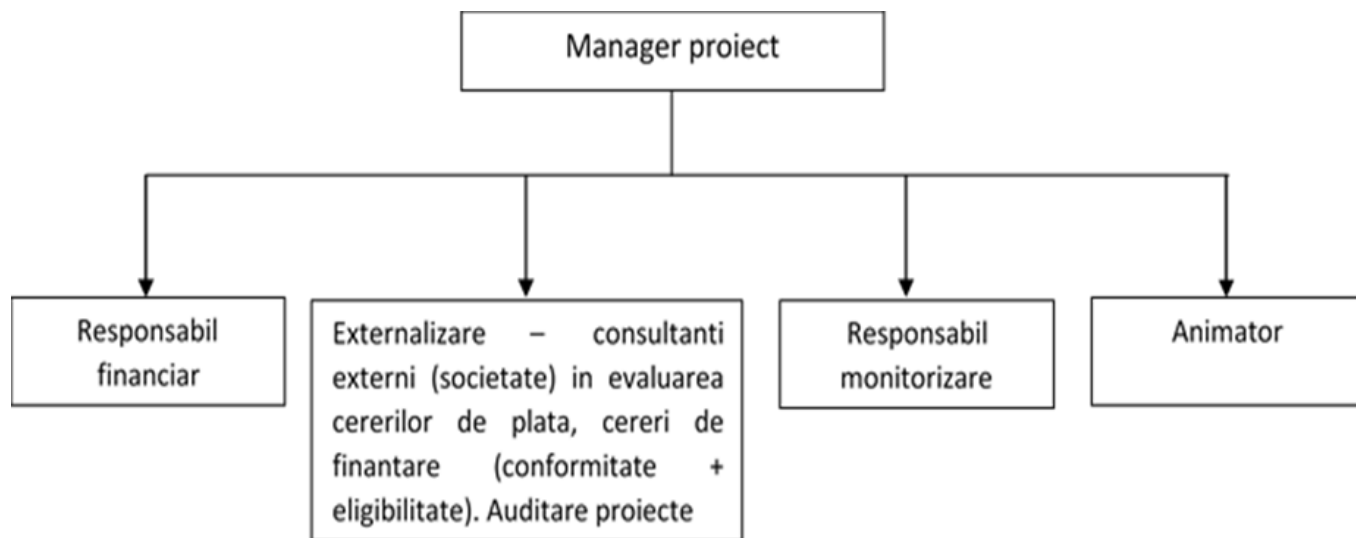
Manager proiect

Responsabil financiar

Externalizare – consultanti externi (societate) in evaluarea cererilor de plata, cereri de finantare (conformitate + eligibilitate). Auditare proiecte

Responsabil monitorizare

Animator